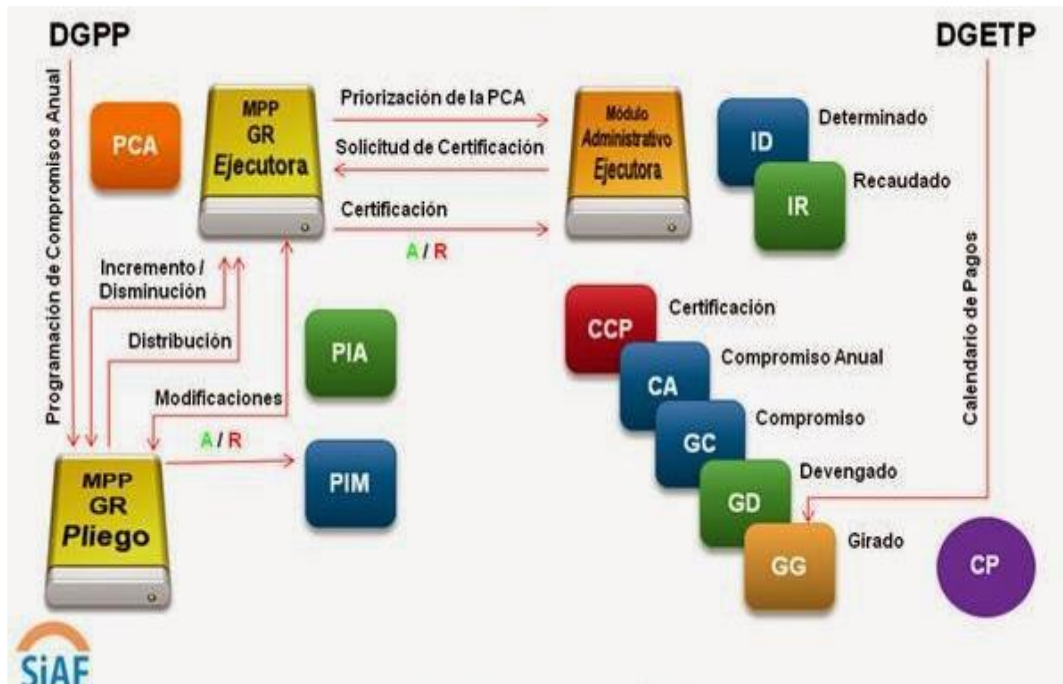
DGPP

DGETP

Programación de Compromisos Anual

PCA

MPP
GR
Ejecutora

Priorización de la PCA

Solicitud de Certificación

Certificación

A / R

Módulo
Administrativo
Ejecutora

ID

Determinado

IR

Recaudado

Incremento / Disminución

Distribución

PIA

Modificaciones

A / R

MPP
GR
Pliego

PIM

CCP

Certificación

CA

Compromiso Anual

GC

Compromiso

GD

Devengado

GG

Girado

Calendario de Pagos

CP

SIAF